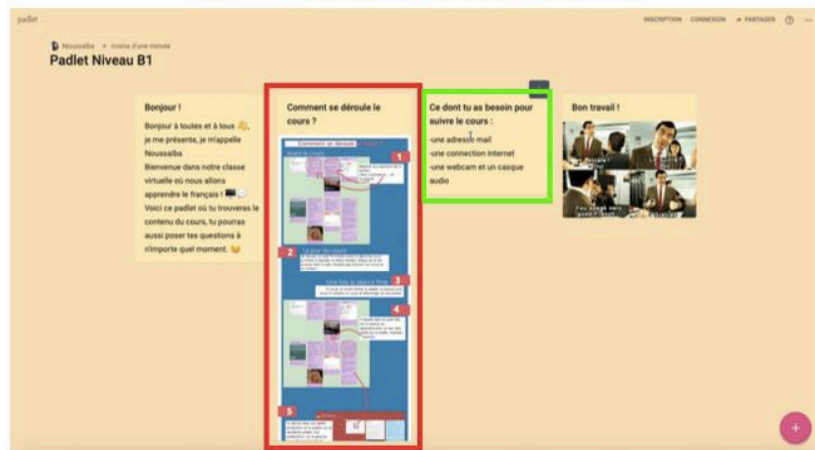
padlet

INSCRIPTION CONNEXION PARTAGER

Noussaiba • moins d'une minute

Padlet Niveau B1

Bonjour !

Bonjour à toutes et à tous, je me présente, je m'appelle Noussaiba

Bienvenue dans notre classe virtuelle où nous allons apprendre le français !

Voici ce padlet où tu trouveras le contenu du cours, tu pourras aussi poser tes questions à n'importe quel moment.

Comment se déroule le cours ?

Comment se déroule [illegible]

1

2

3

4

5

Ce dont tu as besoin pour suivre le cours :

-une adresse mail

-une connection internet

-une webcam et un casque audio

Bon travail !

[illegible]

+